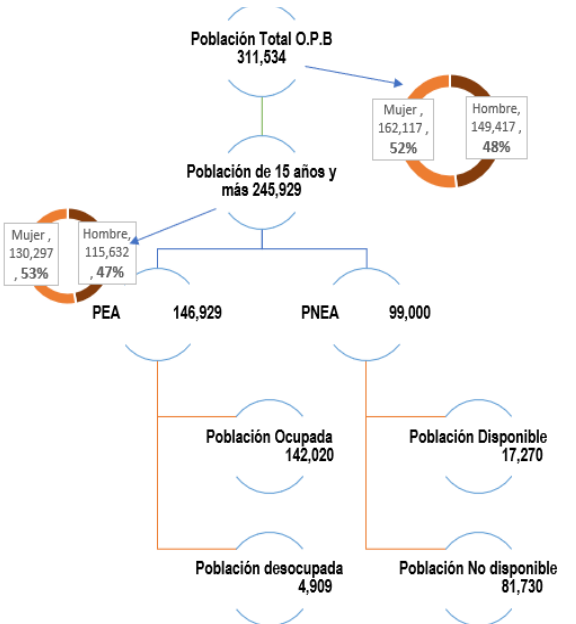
Población Total O.P.B
311,534

Mujer , 162,117 , 52%

Hombre, 149,417 , 48%

Población de 15 años y más 245,929

Mujer , 130,297 , 53%

Hombre, 115,632 , 47%

PEA 146,929

PNEA 99,000

Población Ocupada
142,020

Población desocupada
4,909

Población Disponible
17,270

Población No disponible
81,730